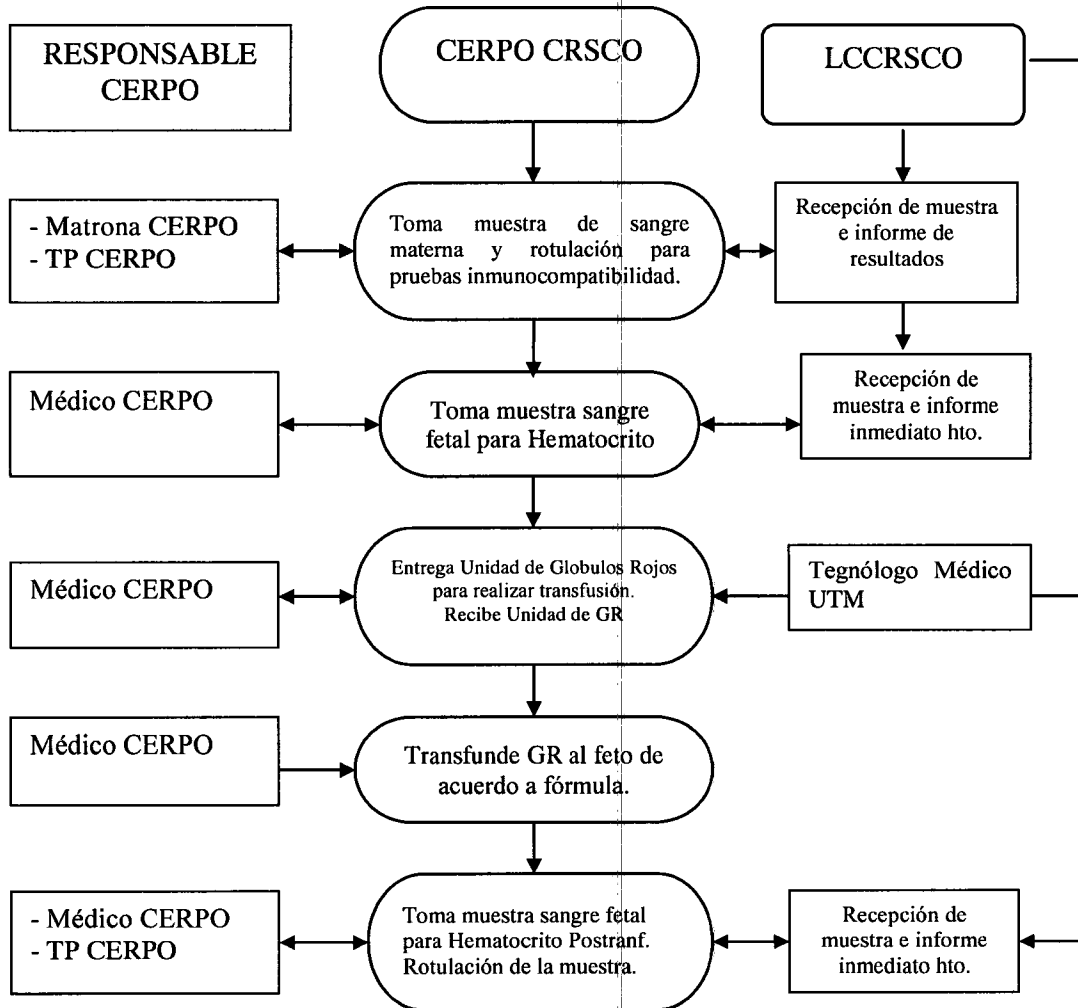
RESPONSABLE CERPO

CERPO CRSCO

LCCRSCO

- Matrona CERPO
- TP CERPO

Toma muestra de sangre materna y rotulación para pruebas inmunocompatibilidad.

Recepción de muestra e informe de resultados

Médico CERPO

Toma muestra sangre fetal para Hematocrito

Recepción de muestra e informe inmediato hto.

Médico CERPO

Entrega Unidad de Globulos Rojos para realizar transfusión. Recibe Unidad de GR

Tegnólogo Médico UTM

Médico CERPO

Transfunde GR al feto de acuerdo a fórmula.

- Médico CERPO
- TP CERPO

Toma muestra sangre fetal para Hematocrito Postranf. Rotulación de la muestra.

Recepción de muestra e informe inmediato hto.